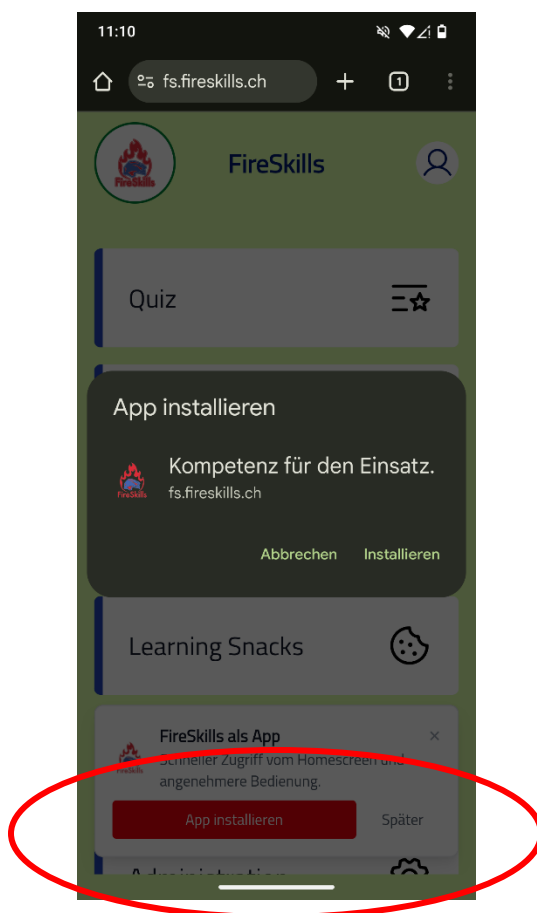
11:10

fs.fireskills.ch

1

FireSkills

FireSkills

Quiz

App installieren

FireSkills

Kompetenz für den Einsatz.

fs.fireskills.ch

Abbrechen

Installieren

Learning Snacks

FireSkills

FireSkills als App

Schneller Zugriff vom Homescreen und angenehmere Bedienung.

×

App installieren

Später

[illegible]